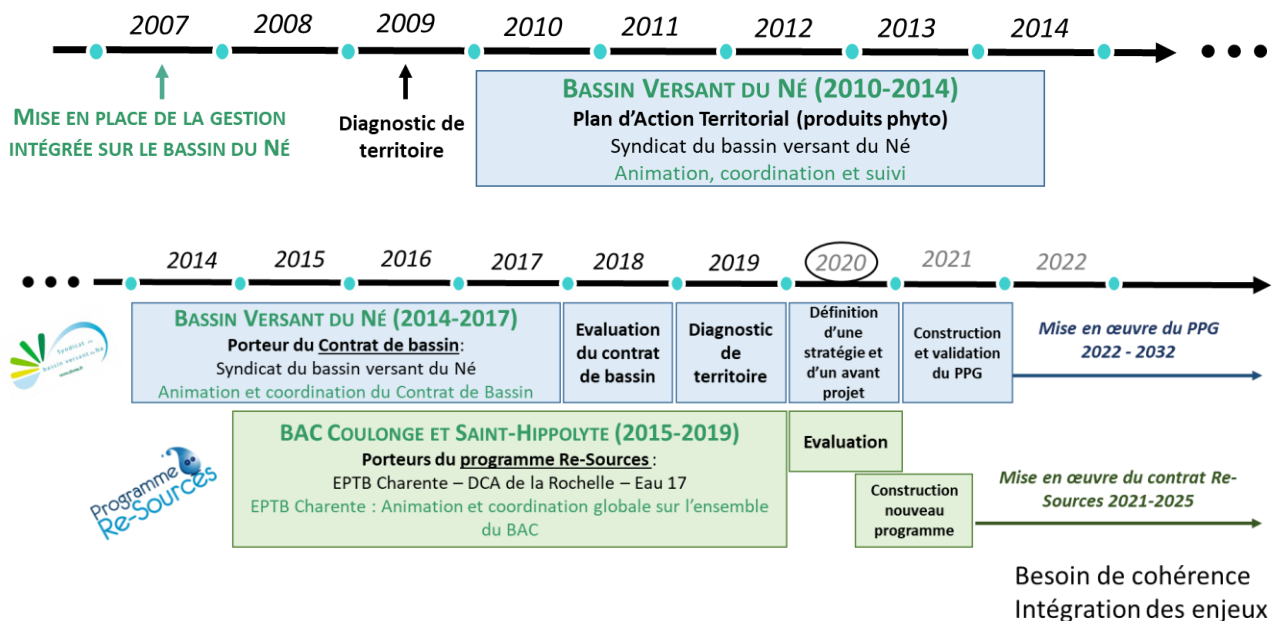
2007 2008 2009 2010 2011 2012 2013 2014

MISE EN PLACE DE LA GESTION INTÉGRÉE SUR LE BASSIN DU NÉ

Diagnostic de territoire

BASSIN VERSANT DU NÉ (2010-2014)
Plan d'Action Territorial (produits phyto)
Syndicat du bassin versant du Né
Animation, coordination et suivi

2014 2015 2016 2017 2018 2019 2020 2021 2022

Syndicat du bassin versant du Né

BASSIN VERSANT DU NÉ (2014-2017)
Porteur du Contrat de bassin:
Syndicat du bassin versant du Né
Animation et coordination du Contrat de Bassin

Evaluation du contrat de bassin

Diagnostic de territoire

Définition d'une stratégie et d'un avant projet

Construction et validation du PPG

Mise en œuvre du PPG 2022 - 2032

Programme Re-Sources

BAC COULONGE ET SAINT-HIPPOLYTE (2015-2019)
Porteurs du programme Re-Sources :
EPTB Charente – DCA de la Rochelle – Eau 17
EPTB Charente : Animation et coordination globale sur l'ensemble du BAC

Evaluation

Construction nouveau programme

Mise en œuvre du contrat Re-Sources 2021-2025

Besoin de cohérence
Intégration des enjeux